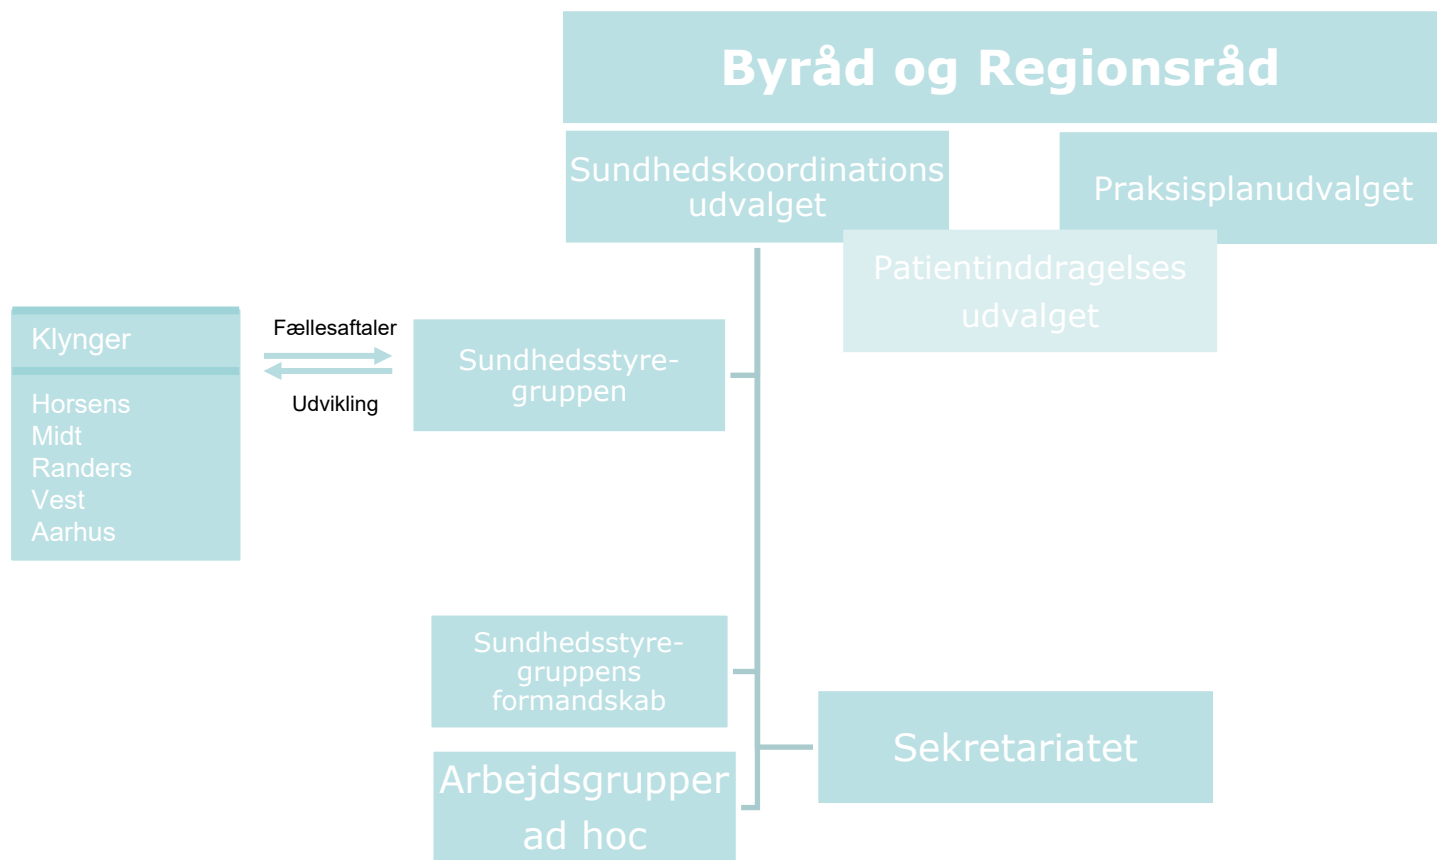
Byråd og Regionsråd

Sundhedskoordinations udvalget

Praksisplanudvalget

Patientinddragelses udvalget

Klynger

Horsens
Midt
Randers
Vest
Aarhus

Fællesaftaler

Udvikling

Sundhedsstyregruppen

Sundhedsstyregruppens formandskab

Sekretariatet

Arbejdsgrupper ad hoc